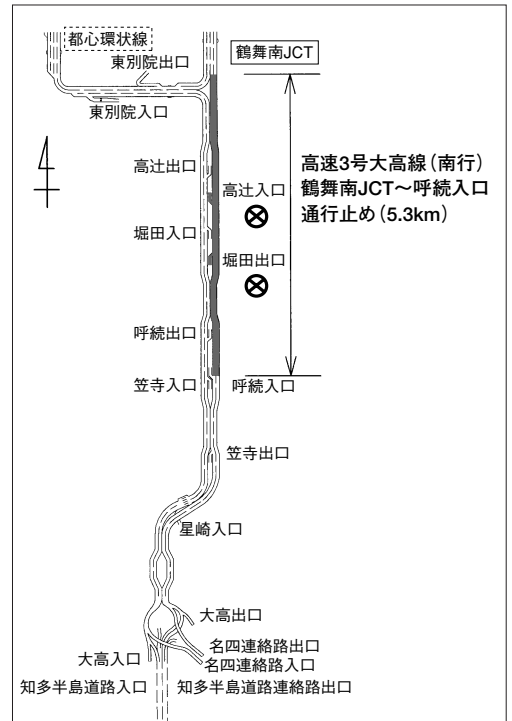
都心環状線
東別院出口
鶴舞南JCT
東別院入口
高速3号大高線(南行)
鶴舞南JCT～呼続入口
通行止め(5.3km)
高辻出口
高辻入口
堀田入口
堀田出口
呼続出口
笠寺入口
呼続入口
笠寺出口
星崎入口
大高出口
名四連絡路出口
大高入口
名四連絡路入口
知多半島道路入口
知多半島道路連絡路出口